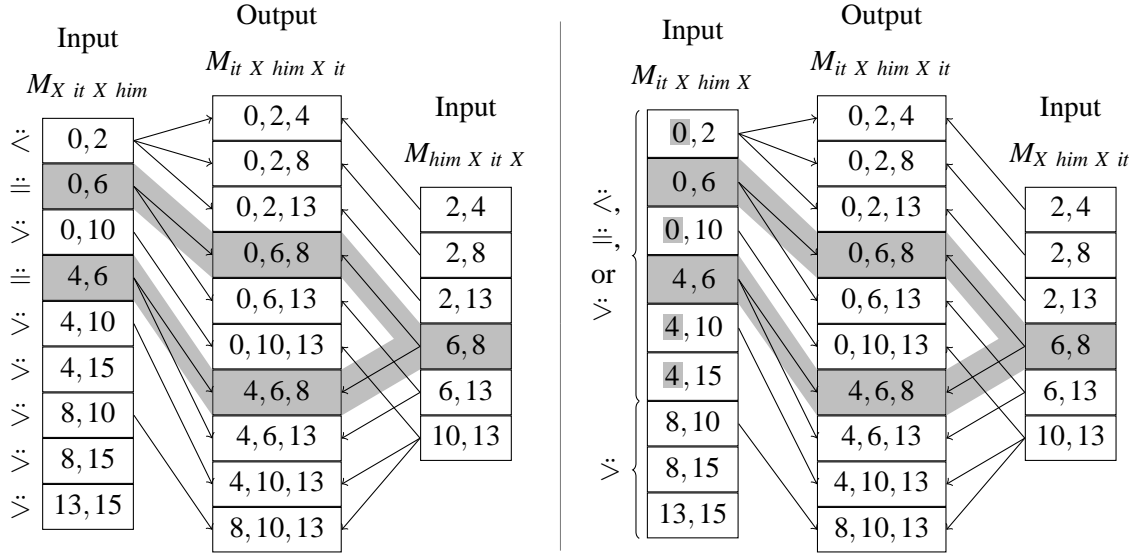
Input
$M_{X\ it\ X\ him}$

| | |
|---|---|
| $\ddot{<}$ | 0, 2 |
| $\ddot{=}$ | 0, 6 |
| $\ddot{>}$ | 0, 10 |
| $\ddot{=}$ | 4, 6 |
| $\ddot{>}$ | 4, 10 |
| $\ddot{>}$ | 4, 15 |
| $\ddot{>}$ | 8, 10 |
| $\ddot{>}$ | 8, 15 |
| $\ddot{>}$ | 13, 15 |

Output
$M_{it\ X\ him\ X\ it}$

| |
|---|
| 0, 2, 4 |
| 0, 2, 8 |
| 0, 2, 13 |
| 0, 6, 8 |
| 0, 6, 13 |
| 0, 10, 13 |
| 4, 6, 8 |
| 4, 6, 13 |
| 4, 10, 13 |
| 8, 10, 13 |

Input
$M_{him\ X\ it\ X}$

| |
|---|
| 2, 4 |
| 2, 8 |
| 2, 13 |
| 6, 8 |
| 6, 13 |
| 10, 13 |

Input
$M_{it\ X\ him\ X}$

$\ddot{<}$, $\ddot{=}$, or $\ddot{>}$

| |
|---|
| 0, 2 |
| 0, 6 |
| 0, 10 |
| 4, 6 |
| 4, 10 |
| 4, 15 |

$\ddot{>}$

| |
|---|
| 8, 10 |
| 8, 15 |
| 13, 15 |

Output
$M_{it\ X\ him\ X\ it}$

| |
|---|
| 0, 2, 4 |
| 0, 2, 8 |
| 0, 2, 13 |
| 0, 6, 8 |
| 0, 6, 13 |
| 0, 10, 13 |
| 4, 6, 8 |
| 4, 6, 13 |
| 4, 10, 13 |
| 8, 10, 13 |

Input
$M_{X\ him\ X\ it}$

| |
|---|
| 2, 4 |
| 2, 8 |
| 2, 13 |
| 6, 8 |
| 6, 13 |
| 10, 13 |